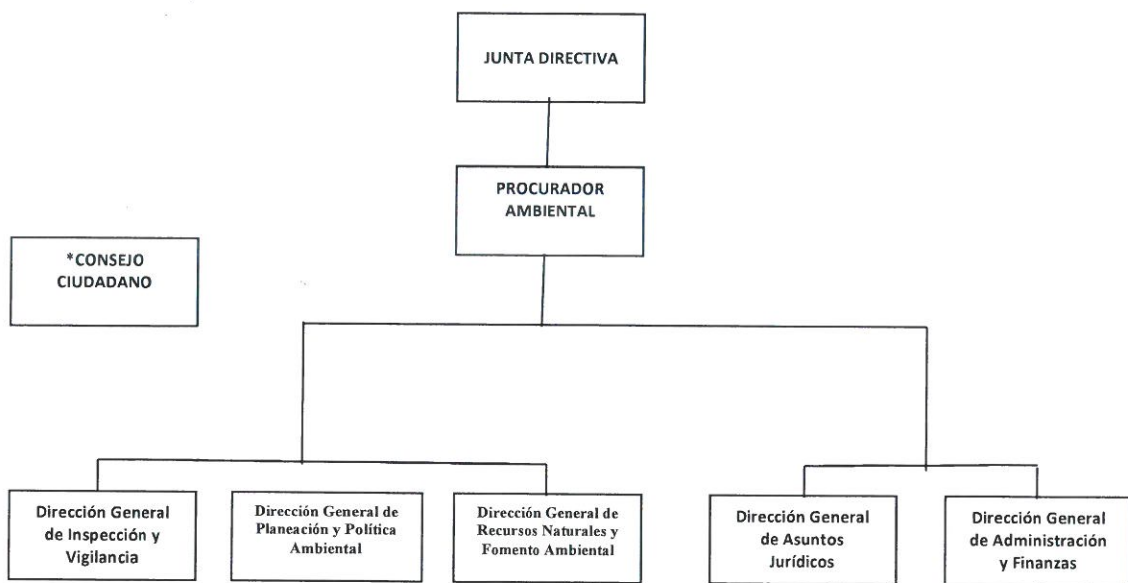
JUNTA DIRECTIVA

PROCURADOR AMBIENTAL

*CONSEJO CIUDADANO

Dirección General de Inspección y Vigilancia

Dirección General de Planeación y Política Ambiental

Dirección General de Recursos Naturales y Fomento Ambiental

Dirección General de Asuntos Jurídicos

Dirección General de Administración y Finanzas